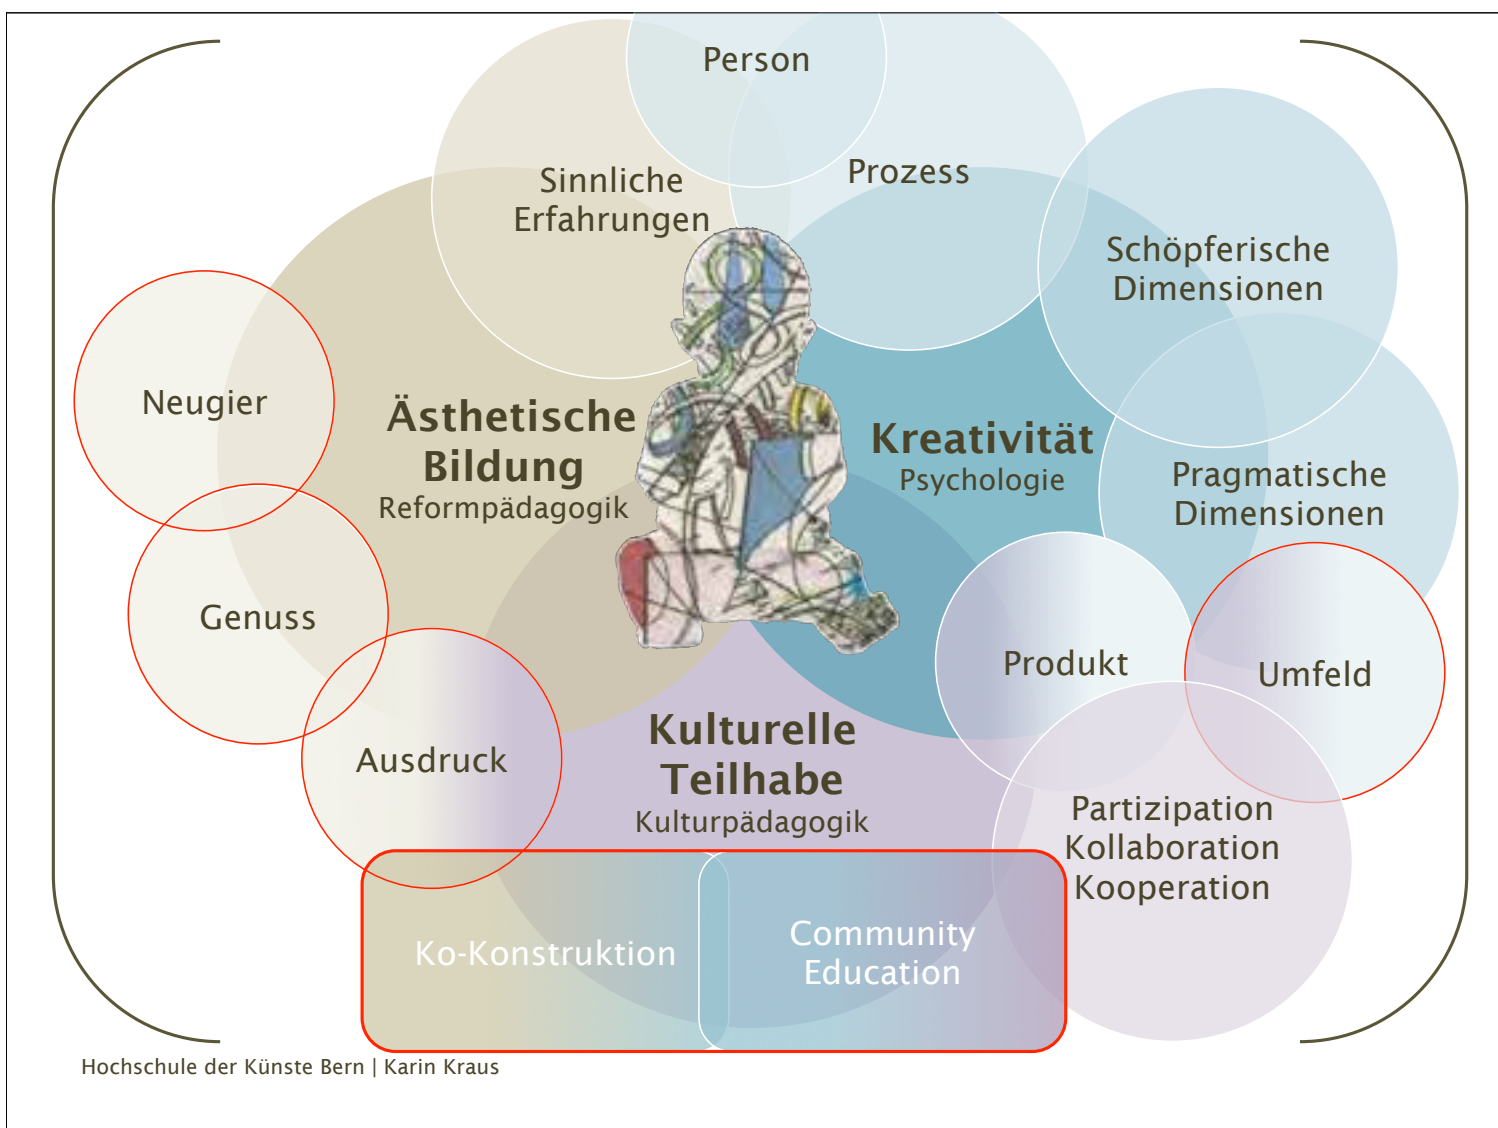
Person

Sinnliche Erfahrungen

Prozess

Schöpferische Dimensionen

Neugier

Ästhetische Bildung
Reformpädagogik

Kreativität
Psychologie

Pragmatische Dimensionen

Genuss

Produkt

Umfeld

Ausdruck

Kulturelle Teilhabe
Kulturpädagogik

Partizipation
Kollaboration
Kooperation

Ko-Konstruktion

Community Education

Hochschule der Künste Bern | Karin Kraus